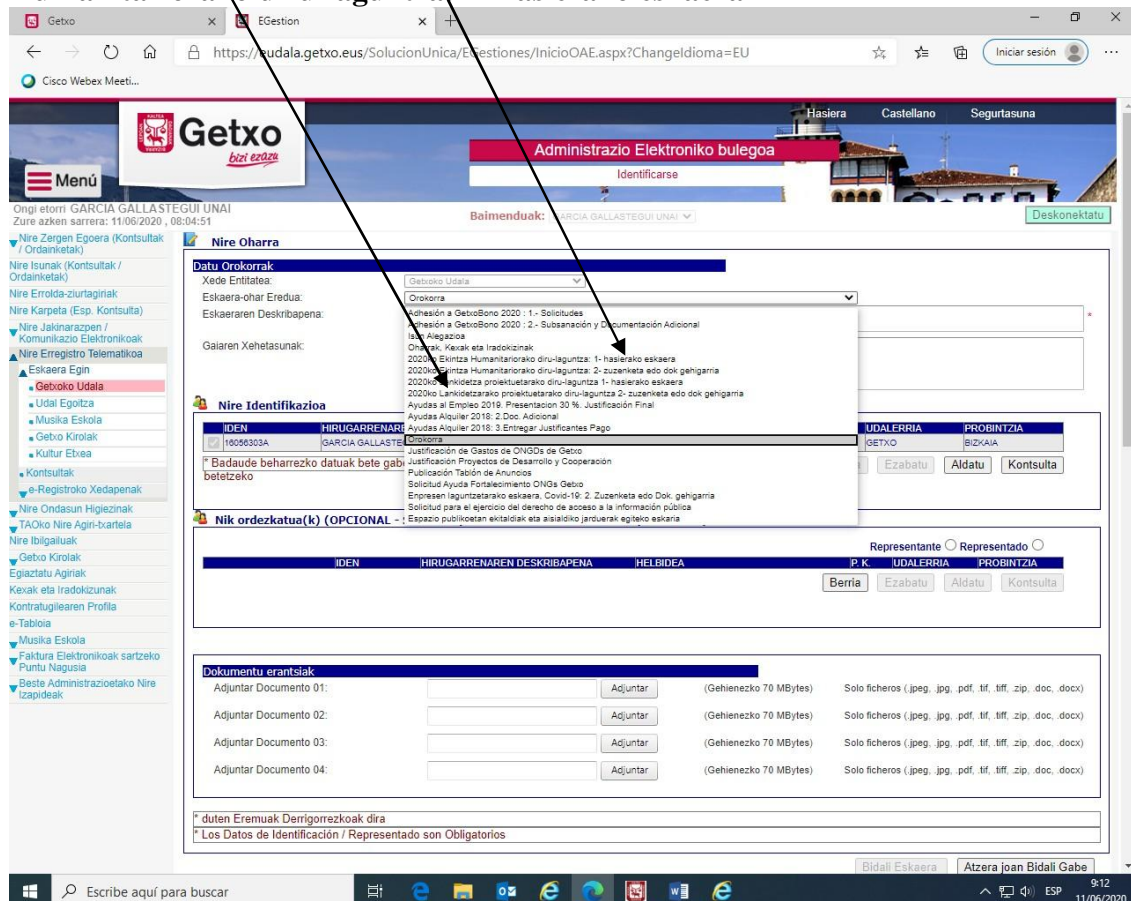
Getxo
EGestion
https://udala.getxo.eus/SolucionUnica/EGestiones/InicioOAE.aspx?ChangeIdioma=EU
Iniciar sesión
Cisco Webex Meeti...

Hasiera Castellano Segurtasuna
Getxo bizi ezazu
Menú
Administrazio Elektroniko bulegoa
Identificarse
Ongi etorri GARCIA GALLASTEGUI UNAI
Zure azken sarrera: 11/06/2020 , 08:04:51
Baimenduak: GARCIA GALLASTEGUI UNAI
Deskonektatu

Nire Zergen Egoera (Kontsultak / Ordainketak)
Nire Isunak (Kontsultak / Ordainketak)
Nire Errolda-ziurtagiriak
Nire Karpeta (Esp. Kontsulta)
Nire Jakinarazpen / Komunikazio Elektronikoak
Nire Erregistro Telematikoa
Eskaera Egin
Getxoko Udala
Udal Egoitza
Musika Eskola
Getxo Kirolak
Kultur Etxea
Kontsultak
e-Registroko Xedapenak
Nire Ondasun Higiezinak
TAOko Nire Agiri-txartela
Nire Ibilgailuak
Getxo Kirolak
Egiaztatu Agiriak
Kexak eta Iradokizunak
Kontratugilearen Profila
e-Tabloia
Musika Eskola
Faktura Elektronikoak sartzeko Puntu Nagusia
Beste Administrazioetako Nire Izapideak

Nire Oharra
Datu Orokorrak
Xede Entitatea: Getxoko Udala
Eskaera-ohar Eredua: Orokorra
Eskaeraren Deskribapena:
Gaiaren Xehetasunak:

Adhesión a GetxoBono 2020 : 1.- Solicitudes
Adhesión a GetxoBono 2020 : 2.- Subsanación y Documentación Adicional
Isun Alegazioa
Oharrak, Kexak eta Iradokizinak
2020ko Ekintza Humanitariorako diru-laguntza: 1- hasierako eskaera
2020ko Ekintza Humanitariorako diru-laguntza: 2- zuzenketa edo dok gehigarria
2020ko Lankidetza proiektuetarako diru-laguntza 1- hasierako eskaera
2020ko Lankidetzarako proiektuetarako diru-laguntza 2- zuzenketa edo dok gehigarria
Ayudas al Empleo 2019: Presentacion 30 %. Justificación Final
Ayudas Alquiler 2018: 2.Doc. Adicional
Ayudas Alquiler 2018: 3.Entregar Justificantes Pago
Orokorra
Justificación de Gastos de ONGDs de Getxo
Justificación Proyectos de Desarrollo y Cooperación
Publicación Tablón de Anuncios
Solicitud Ayuda Fortalecimiento ONGs Getxo
Enpresen laguntzetarako eskaera, Covid-19: 2. Zuzenketa edo Dok. gehigarria
Solicitud para el ejercicio del derecho de acceso a la información pública
Espazio publikoetan ekitaldiak eta aisialdiko jarduerak egiteko eskaria

Nire Identifikazioa
| IDEN | HIRUGARRENAR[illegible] | UDALERRIA | PROBINTZIA |
|---|---|---|---|
| 16056303A | GARCIA GALLASTE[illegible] | GETXO | BIZKAIA |
* Badaude beharrezko datuak bete gabe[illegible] betetzeko
Ezabatu Aldatu Kontsulta

Nik ordezkatua(k) (OPCIONAL - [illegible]
Representante ○ Representado ○
| IDEN | HIRUGARRENAREN DESKRIBAPENA | HELBIDEA | P. K. | UDALERRIA | PROBINTZIA |
|---|---|---|---|---|---|
Berria Ezabatu Aldatu Kontsulta

Dokumentu erantsiak
Adjuntar Documento 01: Adjuntar (Gehienezko 70 MBytes) Solo ficheros (.jpeg, .jpg, .pdf, .tif, .tiff, .zip, .doc, .docx)
Adjuntar Documento 02: Adjuntar (Gehienezko 70 MBytes) Solo ficheros (.jpeg, .jpg, .pdf, .tif, .tiff, .zip, .doc, .docx)
Adjuntar Documento 03: Adjuntar (Gehienezko 70 MBytes) Solo ficheros (.jpeg, .jpg, .pdf, .tif, .tiff, .zip, .doc, .docx)
Adjuntar Documento 04: Adjuntar (Gehienezko 70 MBytes) Solo ficheros (.jpeg, .jpg, .pdf, .tif, .tiff, .zip, .doc, .docx)

* duten Eremuak Derrigorrezkoak dira
* Los Datos de Identificación / Representado son Obligatorios
Bidali Eskaera Atzera joan Bidali Gabe

Escribe aquí para buscar
ESP 9:12 11/06/2020